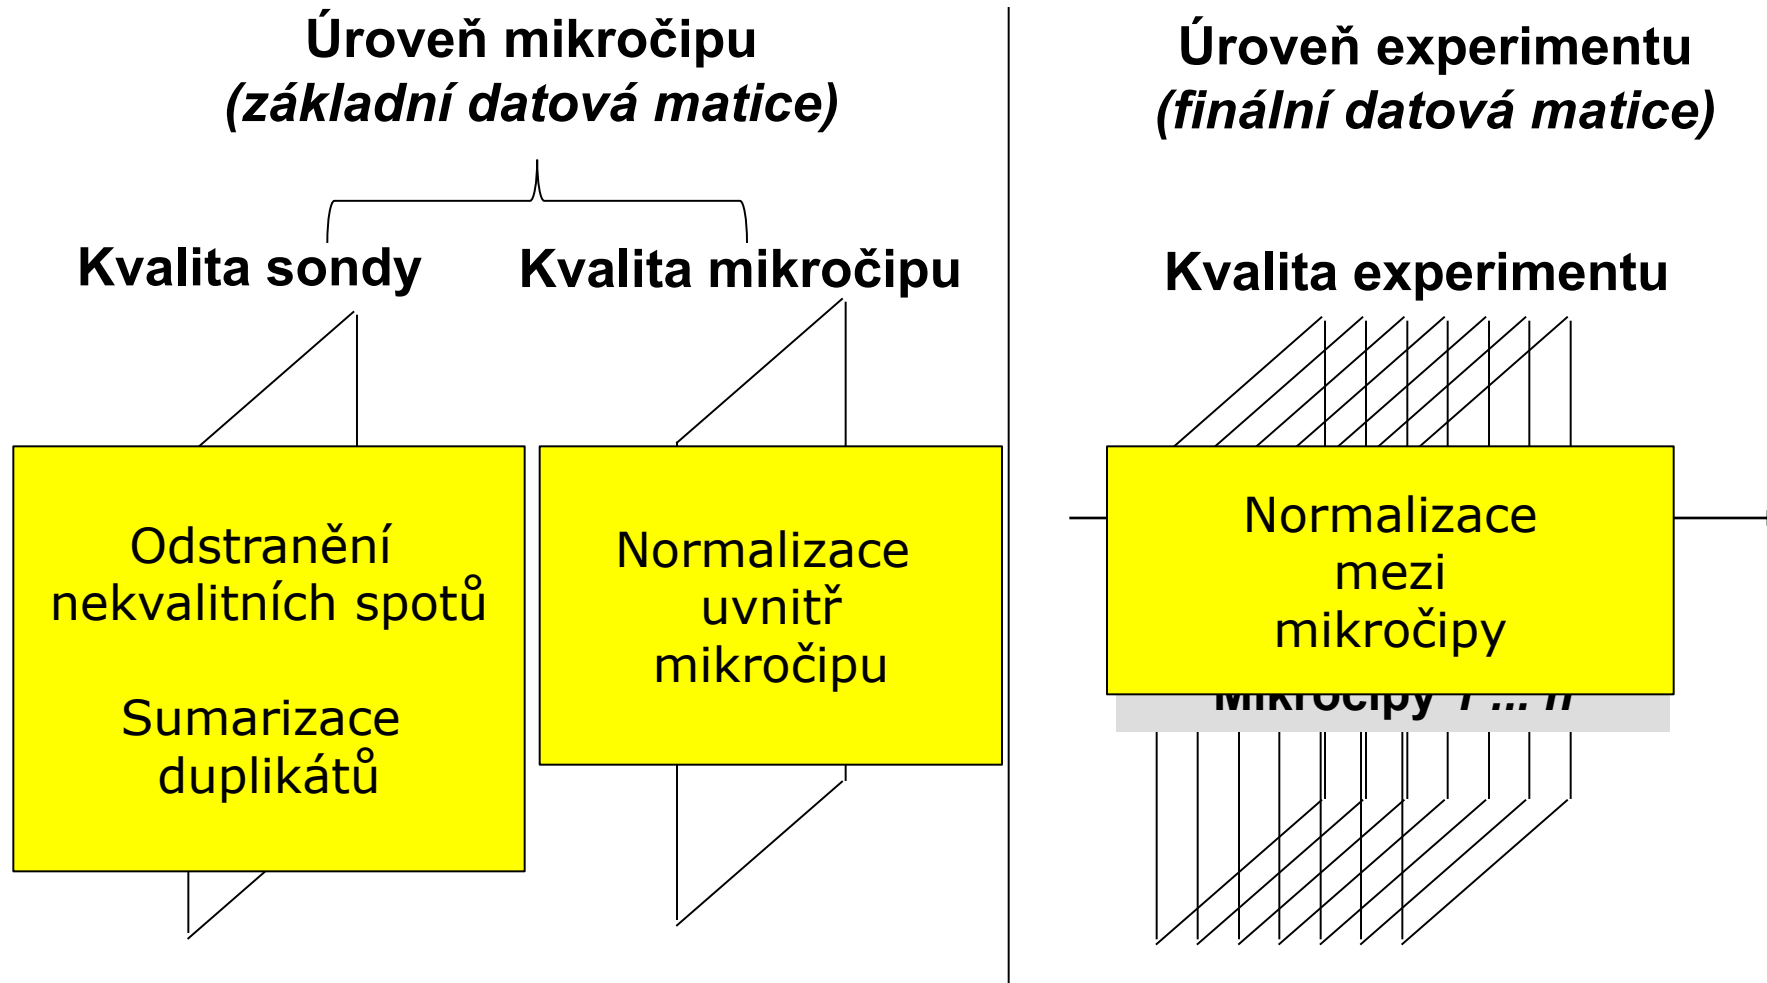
Úroveň mikročipu
*(základní datová matice)*

Kvalita sondy

Kvalita mikročipu

Odstranění nekvalitních spotů

Sumarizace duplikátů

Normalizace uvnitř mikročipu

Úroveň experimentu
*(finální datová matice)*

Kvalita experimentu

Normalizace mezi mikročipy

Mikročipy 1 ... n